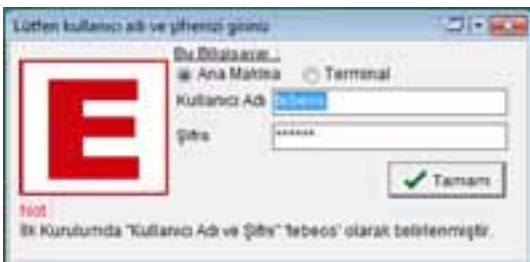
Lütfen kullanıcı adı ve şifrenizi giriniz

E

Bu Bilgisayar :
Ana Makina
Terminal

Kullanıcı Adı febeos

Şifre ******

Tamam

Not:
İlk Kurulumda "Kullanıcı Adı ve Şifre" "febeos" olarak belirlenmiştir.